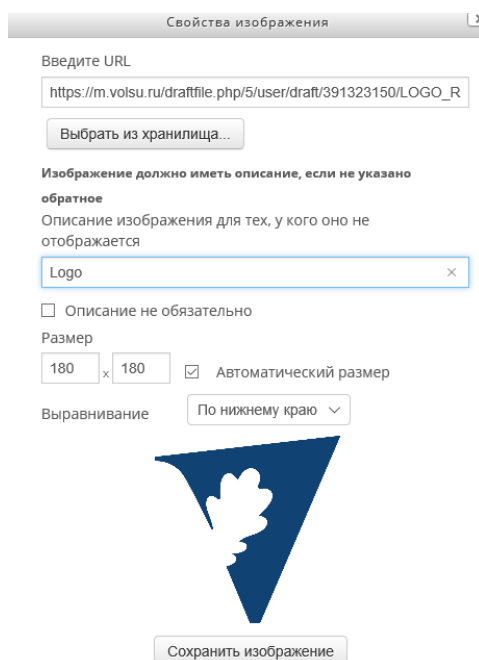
Свойства изображения

Введите URL

https://m.volsu.ru/draftfile.php/5/user/draft/391323150/LOGO_R

Выбрать из хранилища...

Изображение должно иметь описание, если не указано обратное

Описание изображения для тех, у кого оно не отображается

Logo

☐ Описание не обязательно

Размер

180 x 180 ☑ Автоматический размер

Выравнивание По нижнему краю

Сохранить изображение